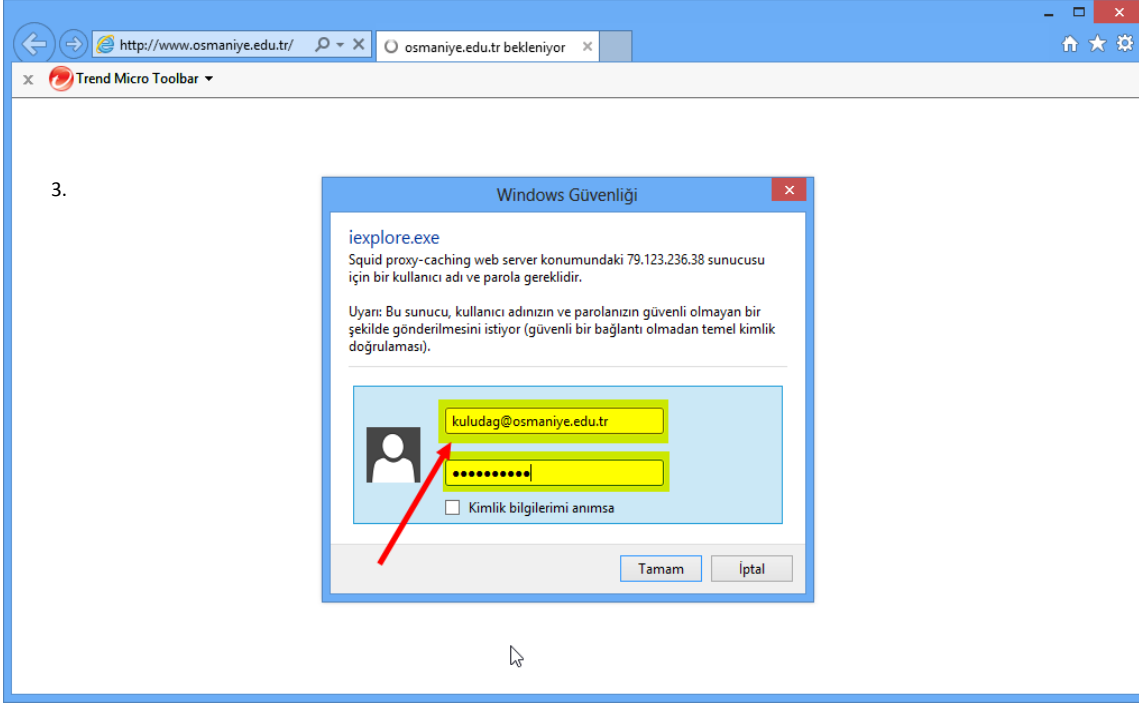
http://www.osmaniye.edu.tr/

osmaniye.edu.tr bekleniyor

Trend Micro Toolbar

3.

Windows Güvenliği

iexplore.exe

Squid proxy-caching web server konumundaki 79.123.236.38 sunucusu için bir kullanıcı adı ve parola gereklidir.

Uyarı: Bu sunucu, kullanıcı adınızın ve parolanızın güvenli olmayan bir şekilde gönderilmesini istiyor (güvenli bir bağlantı olmadan temel kimlik doğrulaması).

kuludag@osmaniye.edu.tr

••••••••••

Kimlik bilgilerimi anımsa

Tamam

İptal